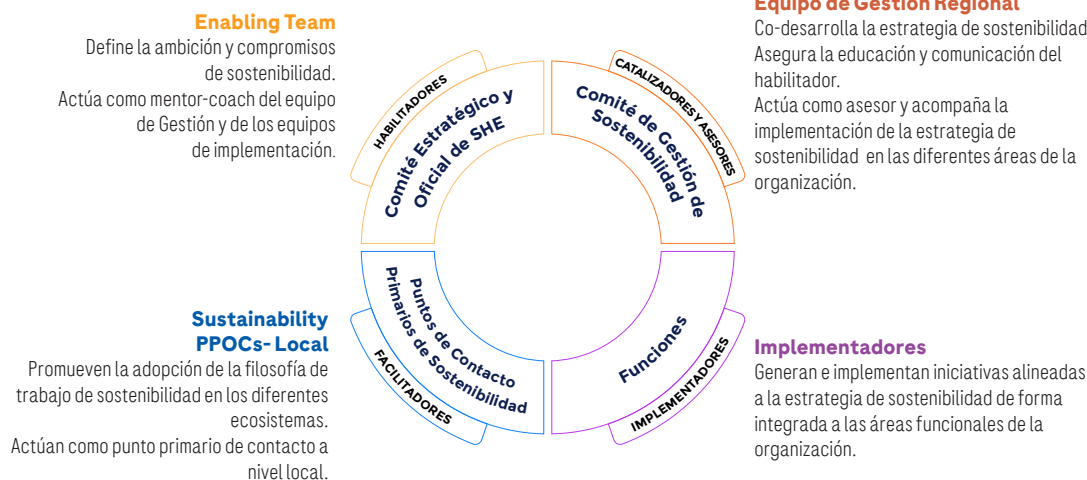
Enabling Team
Define la ambición y compromisos de sostenibilidad.
Actúa como mentor-coach del equipo de Gestión y de los equipos de implementación.

Equipo de Gestión Regional
Co-desarrolla la estrategia de sostenibilidad
Asegura la educación y comunicación del habilitador.
Actúa como asesor y acompaña la implementación de la estrategia de sostenibilidad en las diferentes áreas de la organización.

HABILITADORES
Comité Estratégico y Oficial de SHE

CATALIZADORES Y ASESORES
Comité de Gestión de Sostenibilidad

Puntos de Contacto Primarios de Sostenibilidad
FACILITADORES

Funciones
IMPLEMENTADORES

Sustainability PPOCs- Local
Promueven la adopción de la filosofía de trabajo de sostenibilidad en los diferentes ecosistemas.
Actúan como punto primario de contacto a nivel local.

Implementadores
Generan e implementan iniciativas alineadas a la estrategia de sostenibilidad de forma integrada a las áreas funcionales de la organización.